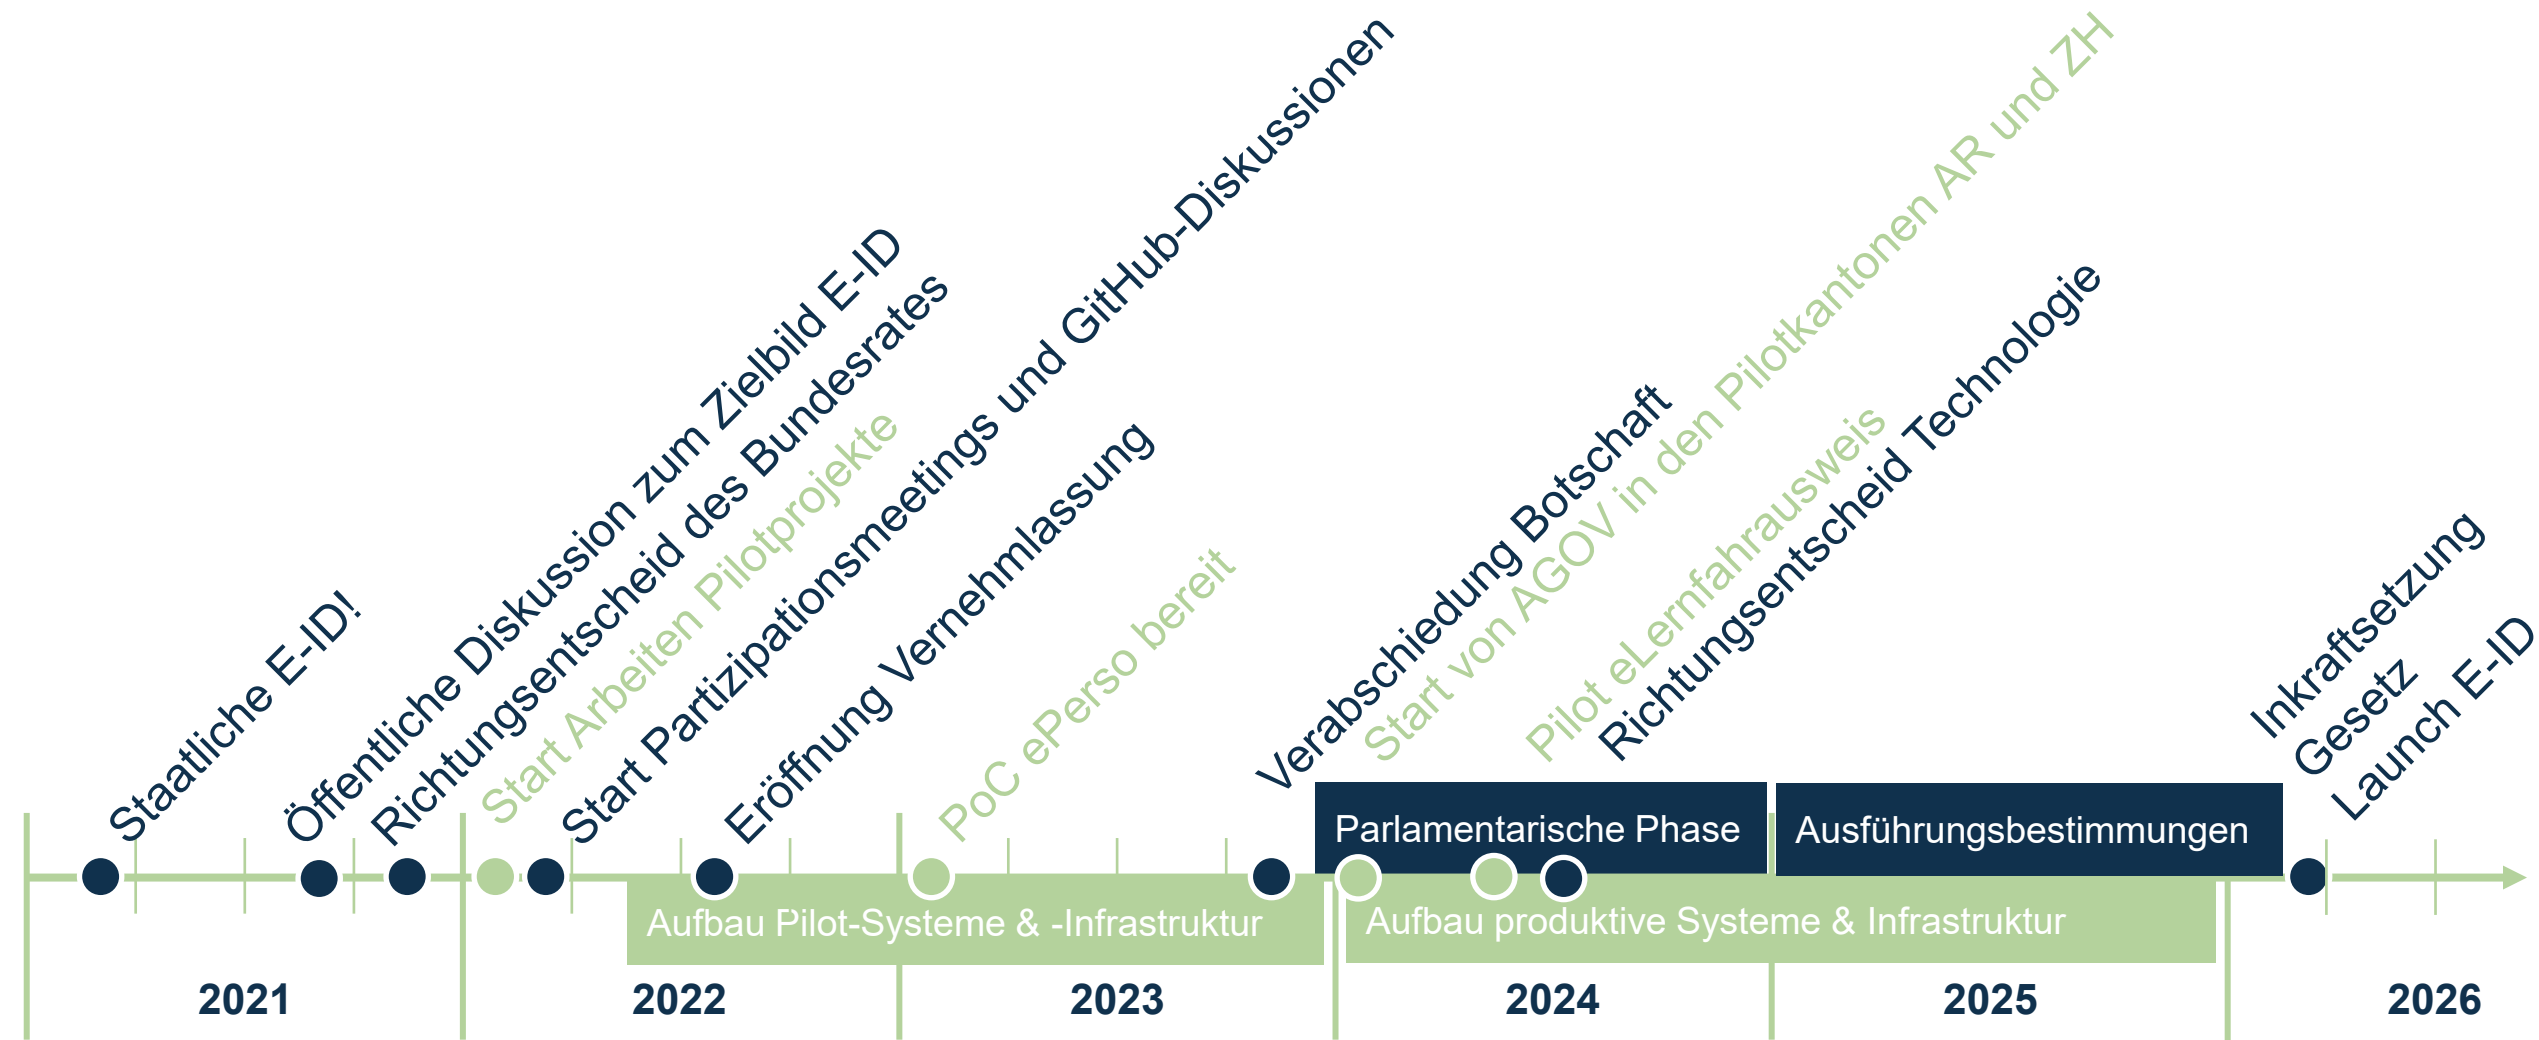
Staatliche E-ID!
Öffentliche Diskussion zum Zielbild E-ID
Richtungsentscheid des Bundesrates
Start Arbeiten Pilotprojekte
Start Partizipationsmeetings und GitHub-Diskussionen
Eröffnung Vernehmlassung
PoC ePerso bereit
Verabschiedung Botschaft
Start von AGOV in den Pilotkantonen AR und ZH
Pilot eLernfahrausweis
Richtungsentscheid Technologie
Inkraftsetzung Gesetz
Launch E-ID

Parlamentarische Phase
Ausführungsbestimmungen
Aufbau Pilot-Systeme & -Infrastruktur
Aufbau produktive Systeme & Infrastruktur

2021
2022
2023
2024
2025
2026